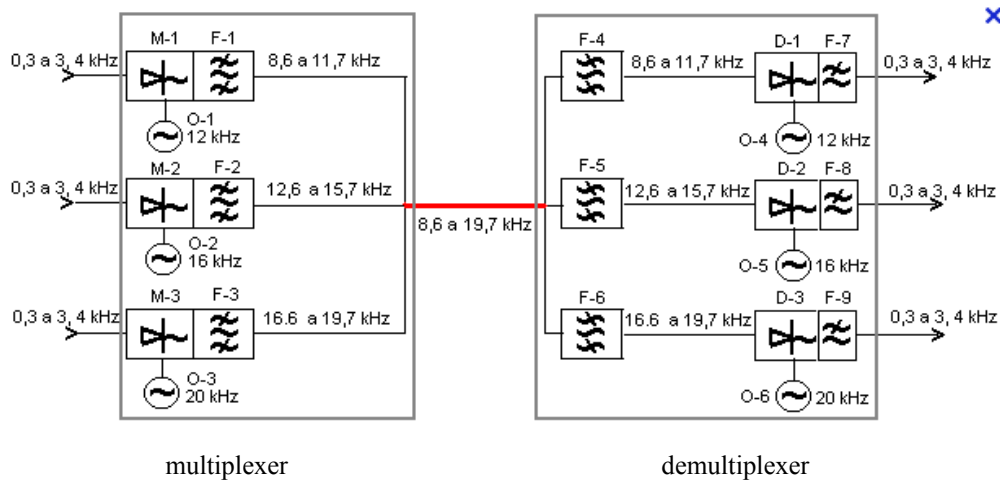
M-1 F-1
0,3 a 3, 4 kHz
8,6 a 11,7 kHz
O-1 12 kHz

M-2 F-2
0,3 a 3, 4 kHz
12,6 a 15,7 kHz
O-2 16 kHz

M-3 F-3
0,3 a 3, 4 kHz
16.6 a 19,7 kHz
O-3 20 kHz

8,6 a 19,7 kHz

F-4
8,6 a 11,7 kHz
D-1 F-7
0,3 a 3, 4 kHz
O-4 12 kHz

F-5
12,6 a 15,7 kHz
D-2 F-8
0,3 a 3, 4 kHz
O-5 16 kHz

F-6
16.6 a 19,7 kHz
D-3 F-9
0,3 a 3, 4 kHz
O-6 20 kHz

multiplexer

demultiplexer